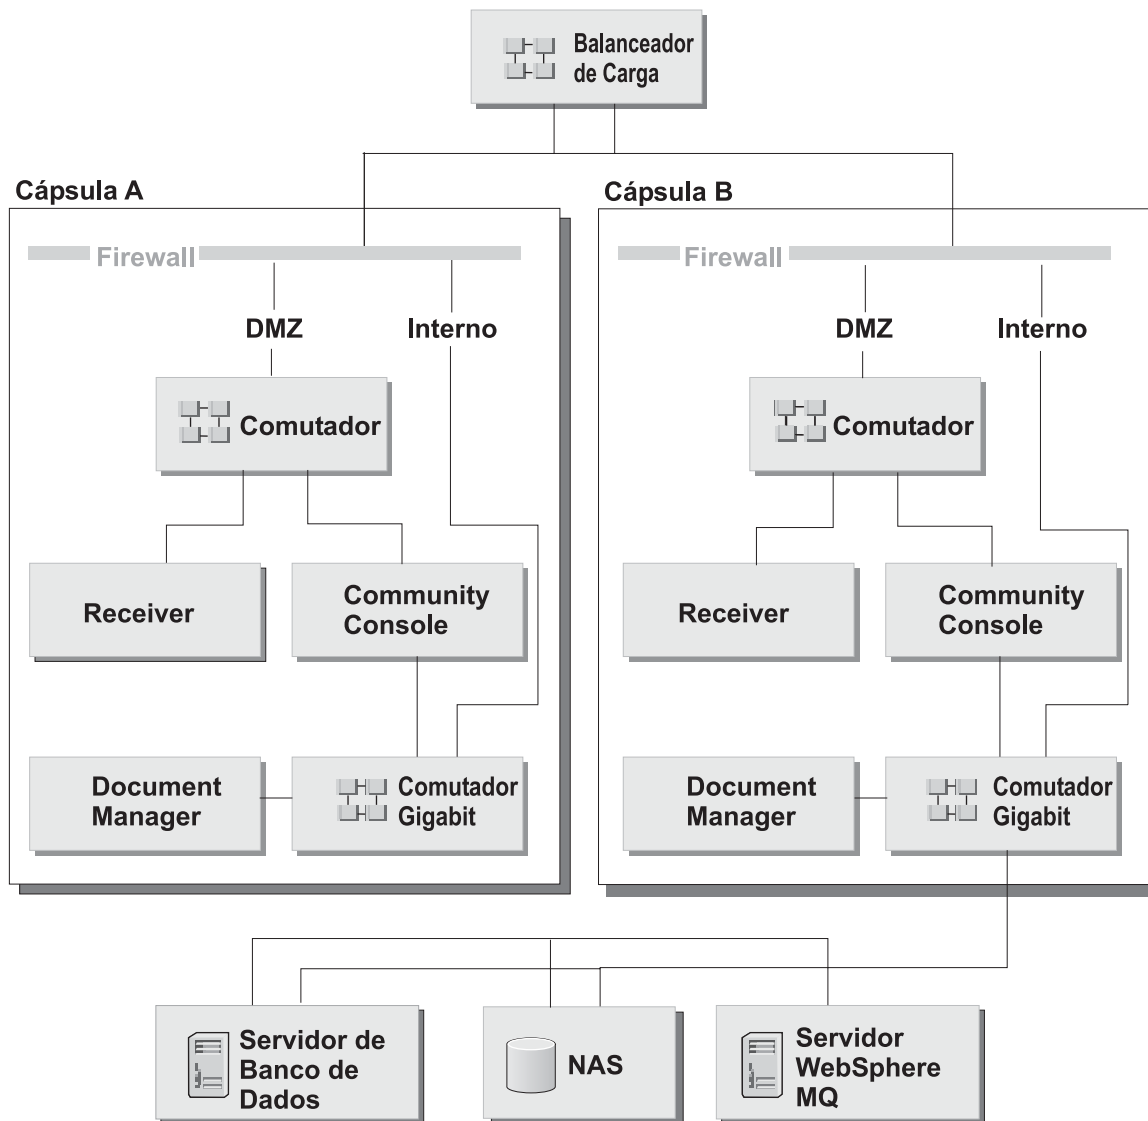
Balanceador de Carga

Cápsula A

Firewall

DMZ

Interno

Comutador

Receiver

Community Console

Document Manager

Comutador Gigabit

Cápsula B

Firewall

DMZ

Interno

Comutador

Receiver

Community Console

Document Manager

Comutador Gigabit

Servidor de Banco de Dados

NAS

Servidor WebSphere MQ